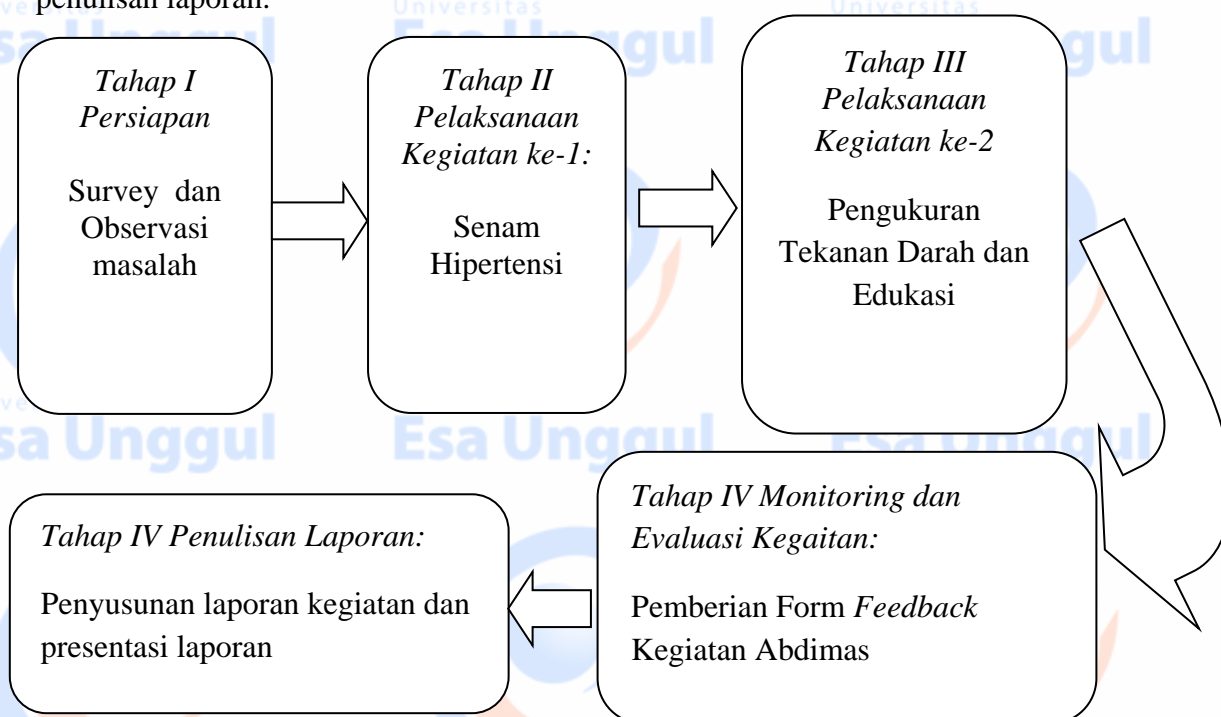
penulisan laporan.

Universitas Esa Unggul

Tahap I Persiapan

Survey dan Observasi masalah

Tahap II Pelaksanaan Kegiatan ke-1:

Senam Hipertensi

Tahap III Pelaksanaan Kegiatan ke-2

Pengukuran Tekanan Darah dan Edukasi

Esa Unggul Esa Unggul Esa Unggul

Tahap IV Monitoring dan Evaluasi Kegaitan:

Pemberian Form Feedback Kegiatan Abdimas

Tahap IV Penulisan Laporan:

Penyusunan laporan kegiatan dan presentasi laporan